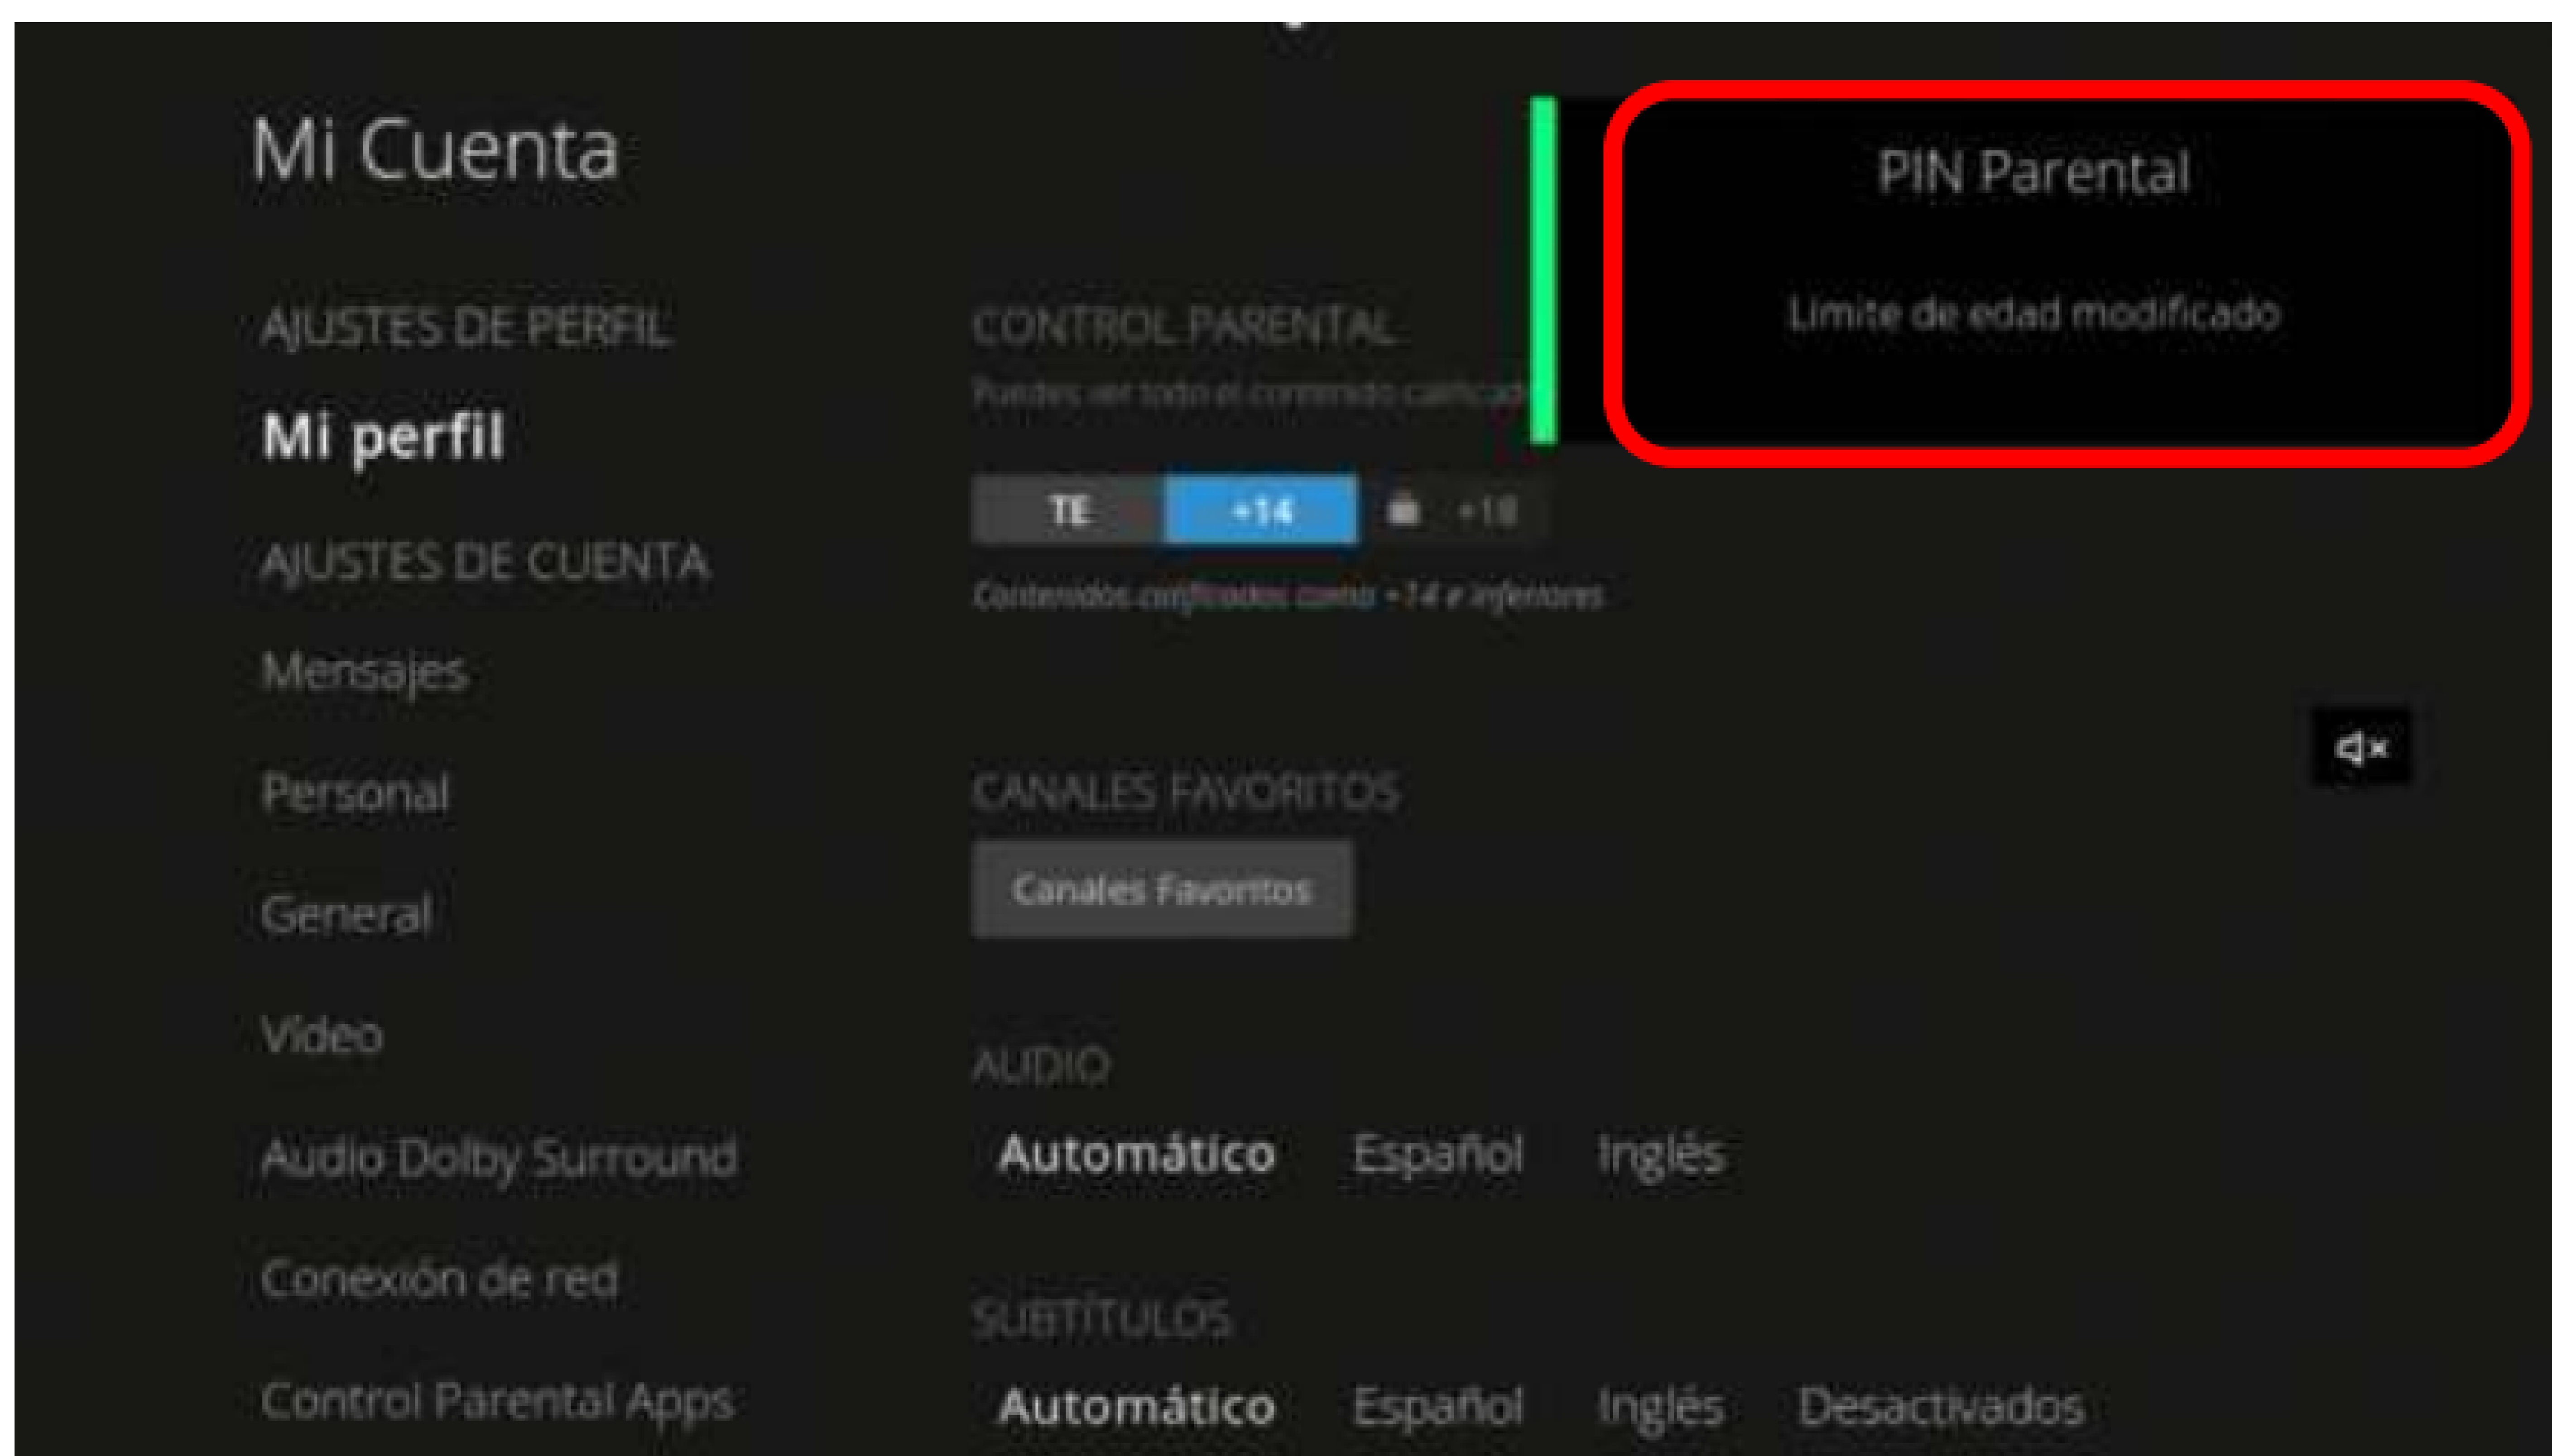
Mi Cuenta

AJUSTES DE PERFIL

Mi perfil

AJUSTES DE CUENTA

Mensajes

Personal

General

Vídeo

Audio Dolby Surround

Conexión de red

Control Parental Apps

CONTROL PARENTAL

Puedes ver todo el contenido calificado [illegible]

TE +14 +18

Contenidos calificados como +14 e inferiores

CANALES FAVORITOS

Canales Favoritos

AUDIO

Automático Español Inglés

SUBTÍTULOS

Automático Español Inglés Desactivados

PIN Parental

Límite de edad modificado